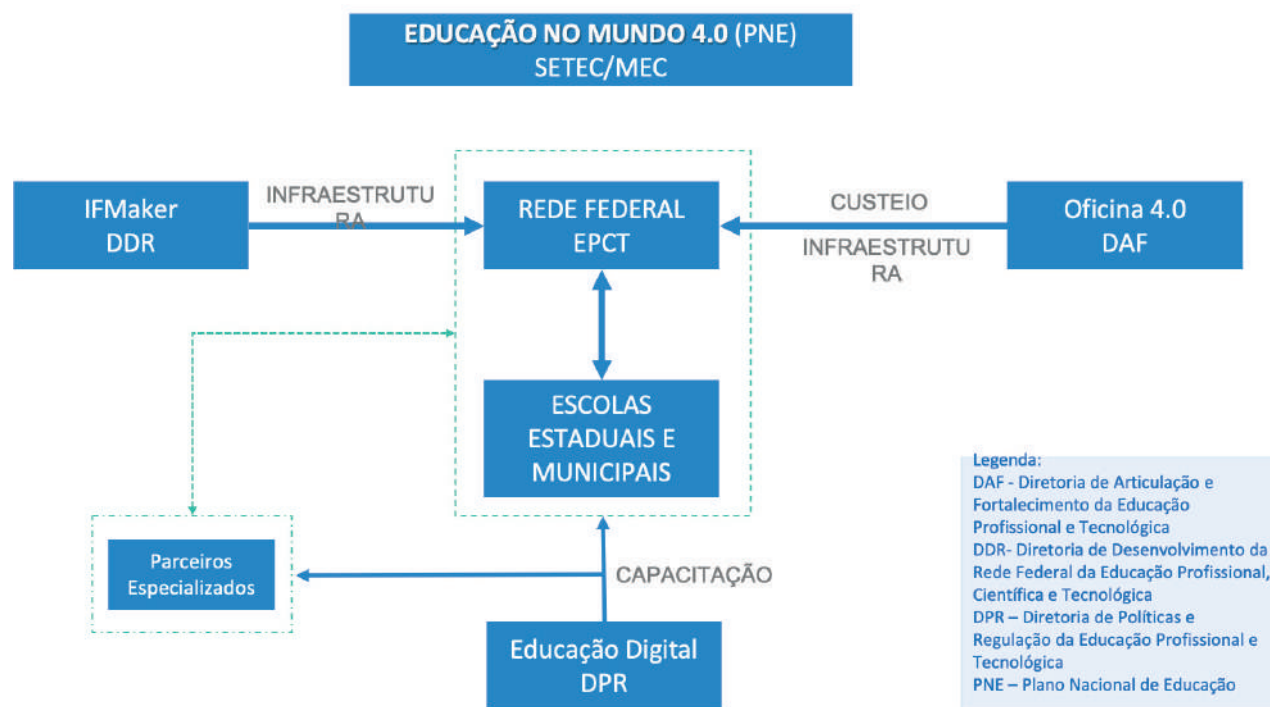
EDUCAÇÃO NO MUNDO 4.0 (PNE)
SETEC/MEC

IFMaker
DDR

INFRAESTRUTURA

REDE FEDERAL
EPCT

CUSTEIO

INFRAESTRUTURA

Oficina 4.0
DAF

ESCOLAS
ESTADUAIS E
MUNICIPAIS

Parceiros
Especializados

CAPACITAÇÃO

Educação Digital
DPR

Legenda:
DAF - Diretoria de Articulação e Fortalecimento da Educação Profissional e Tecnológica
DDR- Diretoria de Desenvolvimento da Rede Federal da Educação Profissional, Científica e Tecnológica
DPR – Diretoria de Políticas e Regulação da Educação Profissional e Tecnológica
PNE – Plano Nacional de Educação